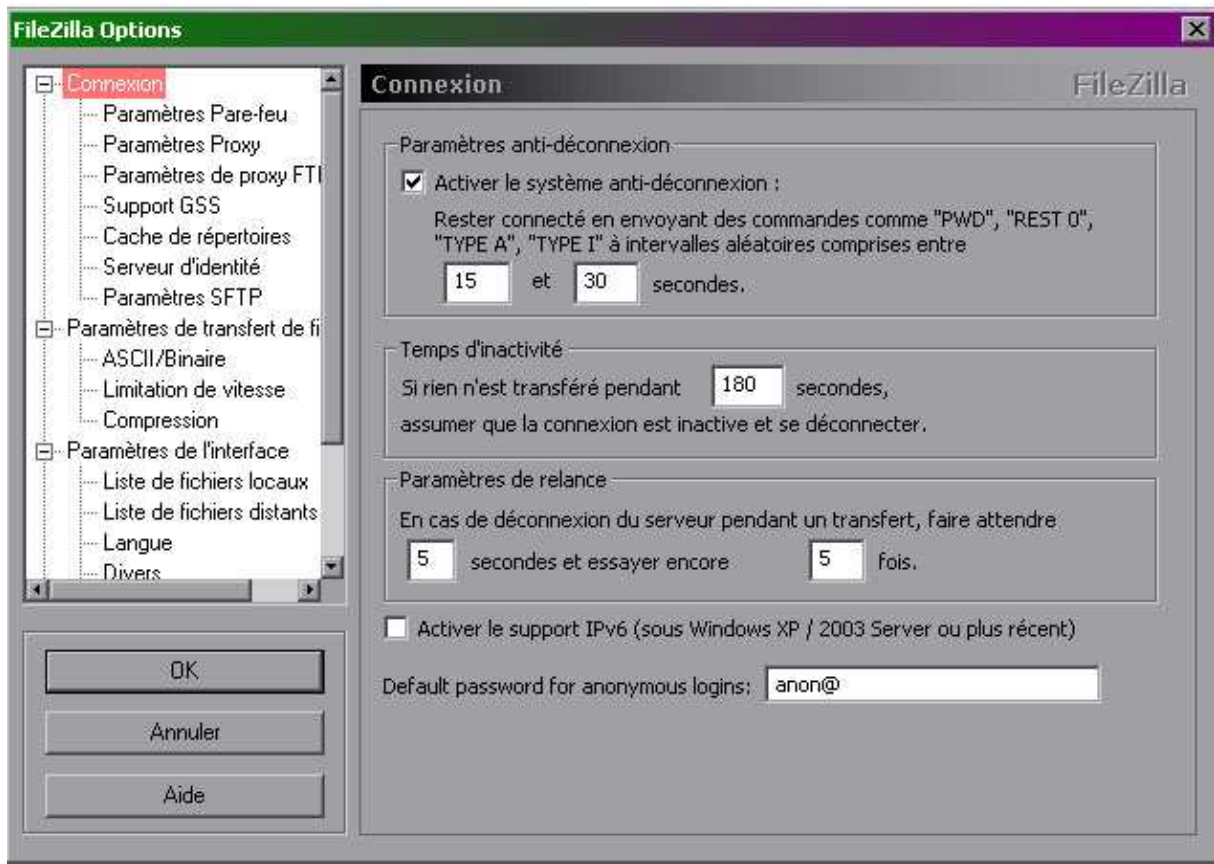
FileZilla Options

Connexion
Paramètres Pare-feu
Paramètres Proxy
Paramètres de proxy FTI
Support GSS
Cache de répertoires
Serveur d'identité
Paramètres SFTP
Paramètres de transfert de fi
ASCII/Binaire
Limitation de vitesse
Compression
Paramètres de l'interface
Liste de fichiers locaux
Liste de fichiers distants
Langue
Divers

OK
Annuler
Aide

Connexion
FileZilla

Paramètres anti-déconnexion
Activer le système anti-déconnexion :
Rester connecté en envoyant des commandes comme "PWD", "REST 0", "TYPE A", "TYPE I" à intervalles aléatoires comprises entre
15 et 30 secondes.

Temps d'inactivité
Si rien n'est transféré pendant 180 secondes,
assumer que la connexion est inactive et se déconnecter.

Paramètres de relance
En cas de déconnexion du serveur pendant un transfert, faire attendre
5 secondes et essayer encore 5 fois.

Activer le support IPv6 (sous Windows XP / 2003 Server ou plus récent)

Default password for anonymous logins: anon@